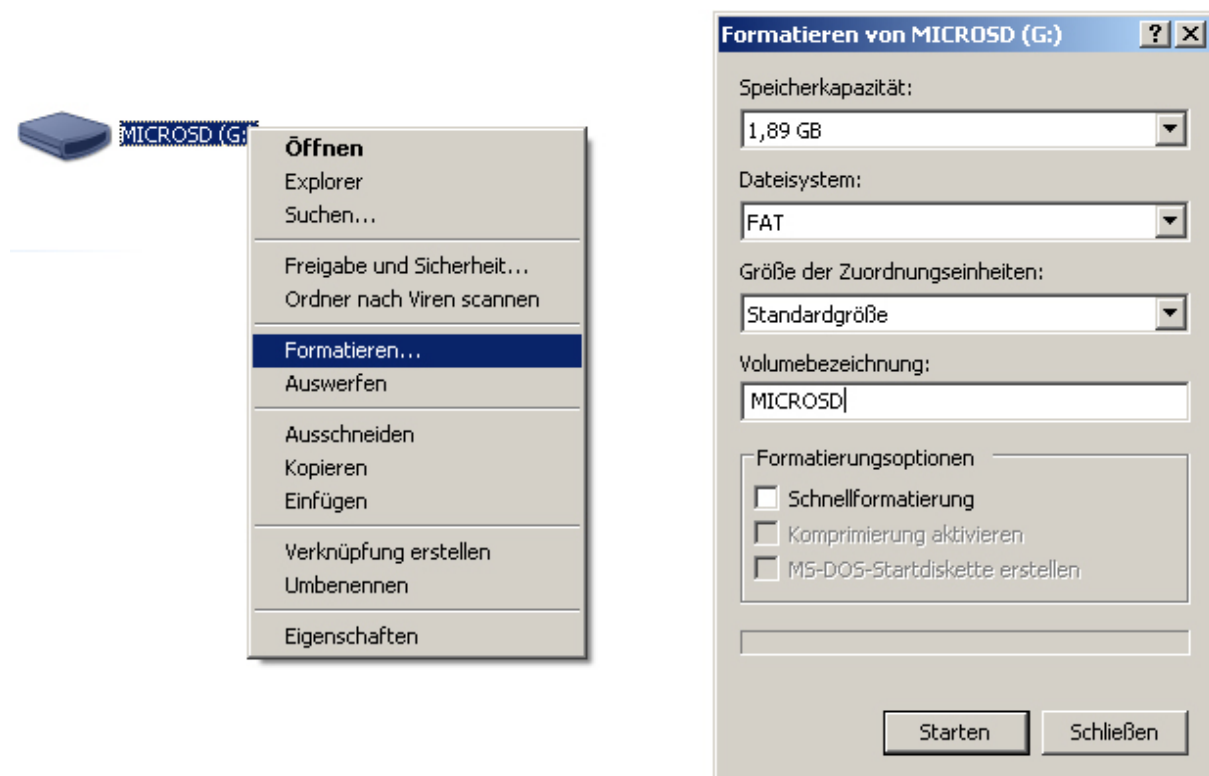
MICROSD (G:)

Öffnen
Explorer
Suchen...

Freigabe und Sicherheit...
Ordner nach Viren scannen

Formatieren...
Auswerfen

Ausschneiden
Kopieren
Einfügen

Verknüpfung erstellen
Umbenennen

Eigenschaften

Formatieren von MICROSD (G:)

?
X

Speicherkapazität:
1,89 GB

Dateisystem:
FAT

Größe der Zuordnungseinheiten:
Standardgröße

Volumebezeichnung:
MICROSD

Formatierungsoptionen
Schnellformatierung
Komprimierung aktivieren
MS-DOS-Startdiskette erstellen

Starten
Schließen